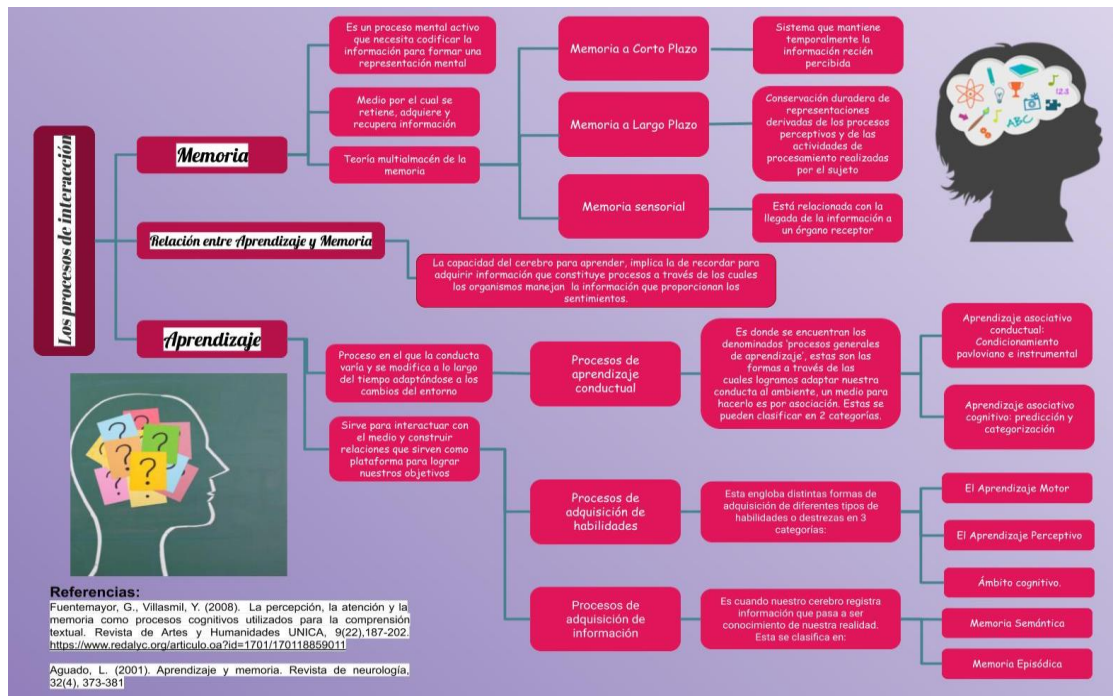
Los procesos de interacción

Memoria

Es un proceso mental activo que necesita codificar la información para formar una representación mental

Medio por el cual se retiene, adquiere y recupera información

Teoría multialmacén de la memoria

Memoria a Corto Plazo

Sistema que mantiene temporalmente la información recién percibida

Memoria a Largo Plazo

Conservación duradera de representaciones derivadas de los procesos perceptivos y de las actividades de procesamiento realizadas por el sujeto

Memoria sensorial

Está relacionada con la llegada de la información a un órgano receptor

ABC 123

Relación entre Aprendizaje y Memoria

La capacidad del cerebro para aprender, implica la de recordar para adquirir información que constituye procesos a través de los cuales los organismos manejan la información que proporcionan los sentimientos.

Aprendizaje

Proceso en el que la conducta varía y se modifica a lo largo del tiempo adaptándose a los cambios del entorno

Procesos de aprendizaje conductual

Es donde se encuentran los denominados 'procesos generales de aprendizaje', estas son las formas a través de las cuales logramos adaptar nuestra conducta al ambiente, un medio para hacerlo es por asociación. Estas se pueden clasificar en 2 categorías.

Aprendizaje asociativo conductual: Condicionamiento pavloviano e instrumental

Aprendizaje asociativo cognitivo: predicción y categorización

Sirve para interactuar con el medio y construir relaciones que sirven como plataforma para lograr nuestros objetivos

Procesos de adquisición de habilidades

Esta engloba distintas formas de adquisición de diferentes tipos de habilidades o destrezas en 3 categorías:

El Aprendizaje Motor

El Aprendizaje Perceptivo

Ámbito cognitivo.

Procesos de adquisición de información

Es cuando nuestro cerebro registra información que pasa a ser conocimiento de nuestra realidad. Esta se clasifica en:

Memoria Semántica

Memoria Episódica

Referencias:
Fuentemayor, G., Villasmil, Y. (2008). La percepción, la atención y la memoria como procesos cognitivos utilizados para la comprensión textual. Revista de Artes y Humanidades UNICA, 9(22),187-202. https://www.redalyc.org/articulo.oa?id=1701/170118859011

Aguado, L. (2001). Aprendizaje y memoria. Revista de neurología, 32(4), 373-381